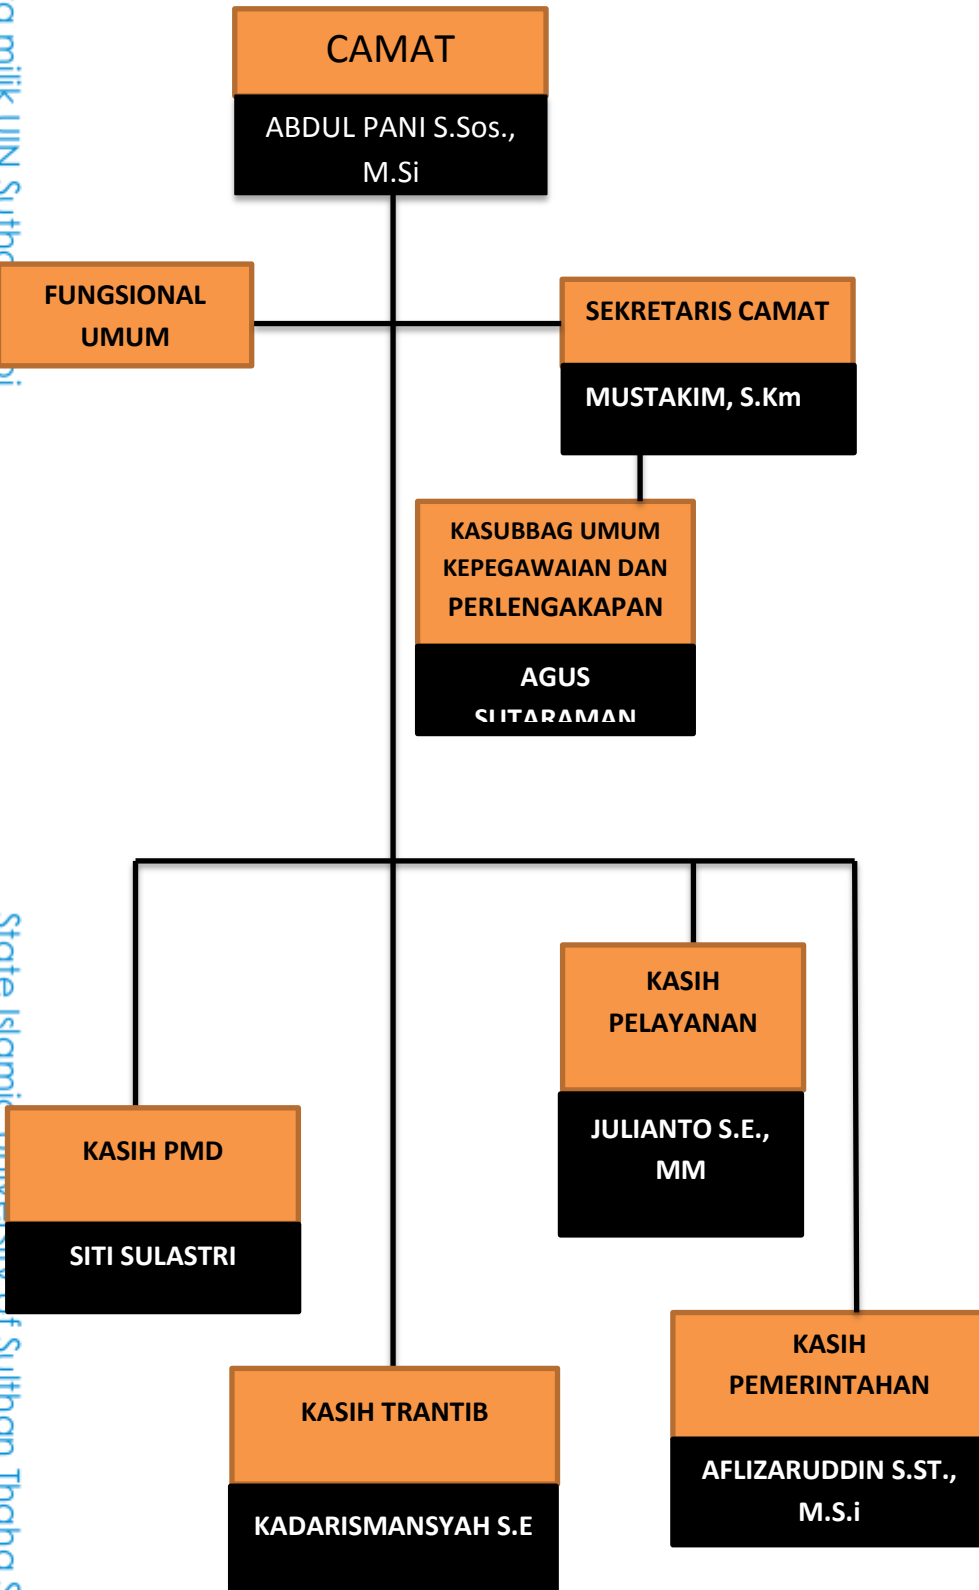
CAMAT

ABDUL PANI S.Sos., M.Si

FUNGSIONAL UMUM

SEKRETARIS CAMAT

MUSTAKIM, S.Km

KASUBBAG UMUM KEPEGAWAIAN DAN PERLENGAKAPAN

AGUS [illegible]

KASIH PELAYANAN

JULIANTO S.E., MM

KASIH PMD

SITI SULASTRI

KASIH PEMERINTAHAN

AFLIZARUDDIN S.ST., M.S.i

KASIH TRANTIB

KADARISMANSYAH S.E

a milik UIN Sutha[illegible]

State Islamic Universit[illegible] of Sulthan Thaha S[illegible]